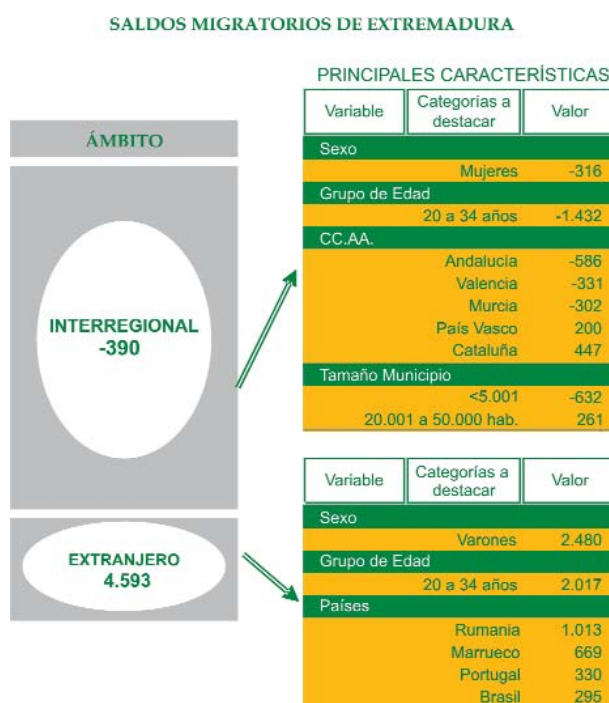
SALDOS MIGRATORIOS DE EXTREMADURA

ÁMBITO

INTERREGIONAL
-390

EXTRANJERO
4.593

PRINCIPALES CARACTERÍSTICAS

| Variable | Categorias a destacar | Valor |
|---|---|---|
| Sexo | | |
| | Mujeres | -316 |
| Grupo de Edad | | |
| | 20 a 34 años | -1.432 |
| CC.AA. | | |
| | Andalucía | -586 |
| | Valencia | -331 |
| | Murcia | -302 |
| | País Vasco | 200 |
| | Cataluña | 447 |
| Tamaño Municipio | | |
| | <5.001 | -632 |
| | 20.001 a 50.000 hab. | 261 |

| Variable | Categorías a destacar | Valor |
|---|---|---|
| Sexo | | |
| | Varones | 2.480 |
| Grupo de Edad | | |
| | 20 a 34 años | 2.017 |
| Países | | |
| | Rumania | 1.013 |
| | Marrueco | 669 |
| | Portugal | 330 |
| | Brasil | 295 |